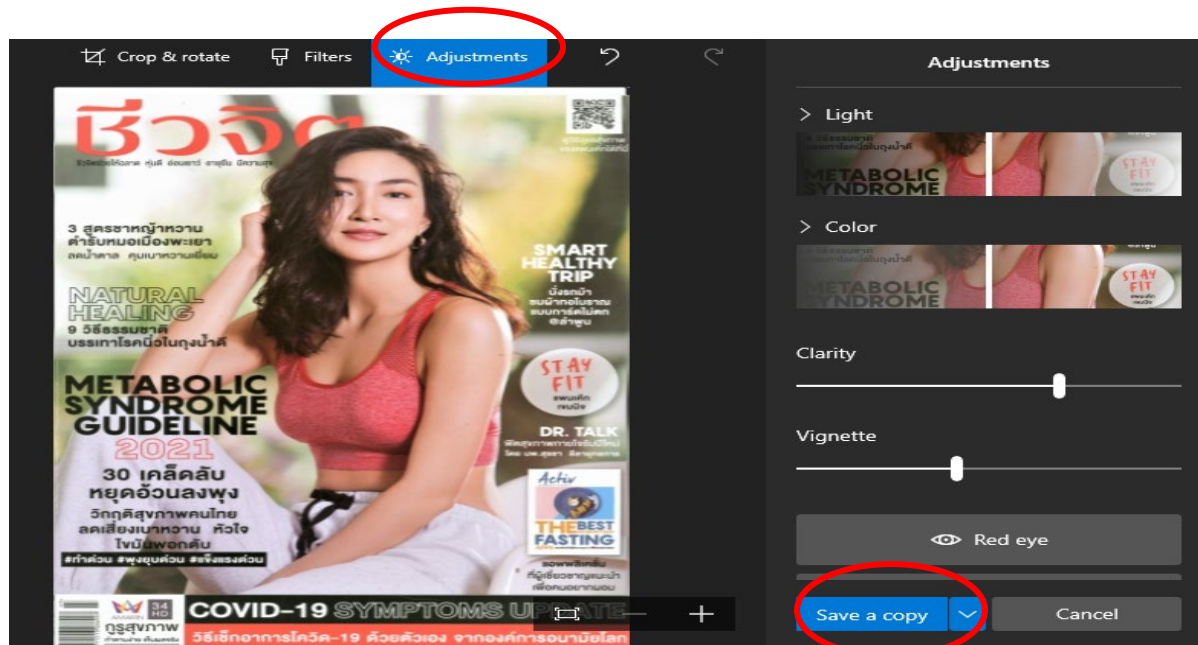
Crop & rotate
Filters
Adjustments

ชีวจิต
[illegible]

3 สูตรชาหญ้าหวาน ตำรับหมอเมืองพะเยา
ลดน้ำตาล คุมเบาหวานเยี่ยม

NATURAL HEALING
9 วิธีธรรมชาติ บรรเทาโรคนิ่วในถุงน้ำดี

METABOLIC SYNDROME GUIDELINE 2021
30 เคล็ดลับ หยุดอ้วนลงพุง
วิกฤติสุขภาพคนไทย ลดเสี่ยงเบาหวาน หัวใจ ไขมันพอกตับ
#ทำด่วน #พุงยุบด่วน #แข็งแรงด่วน

SMART HEALTHY TRIP
นั่งรถม้า ชมน้ำตกโบราณ แบบการ์ดไม่ตก @ลำพูน

STAY FIT

DR. TALK

Activ
THE BEST FASTING

34
ฉลาดรู้สุขภาพ

COVID-19 SYMPTOMS UPDATE
วิธีเช็กอาการโควิด-19 ด้วยตัวเอง จากองค์การอนามัยโลก

Adjustments
Light
METABOLIC SYNDROME
STAY FIT
Color
METABOLIC SYNDROME
STAY FIT
Clarity
Vignette
Red eye
Save a copy
Cancel